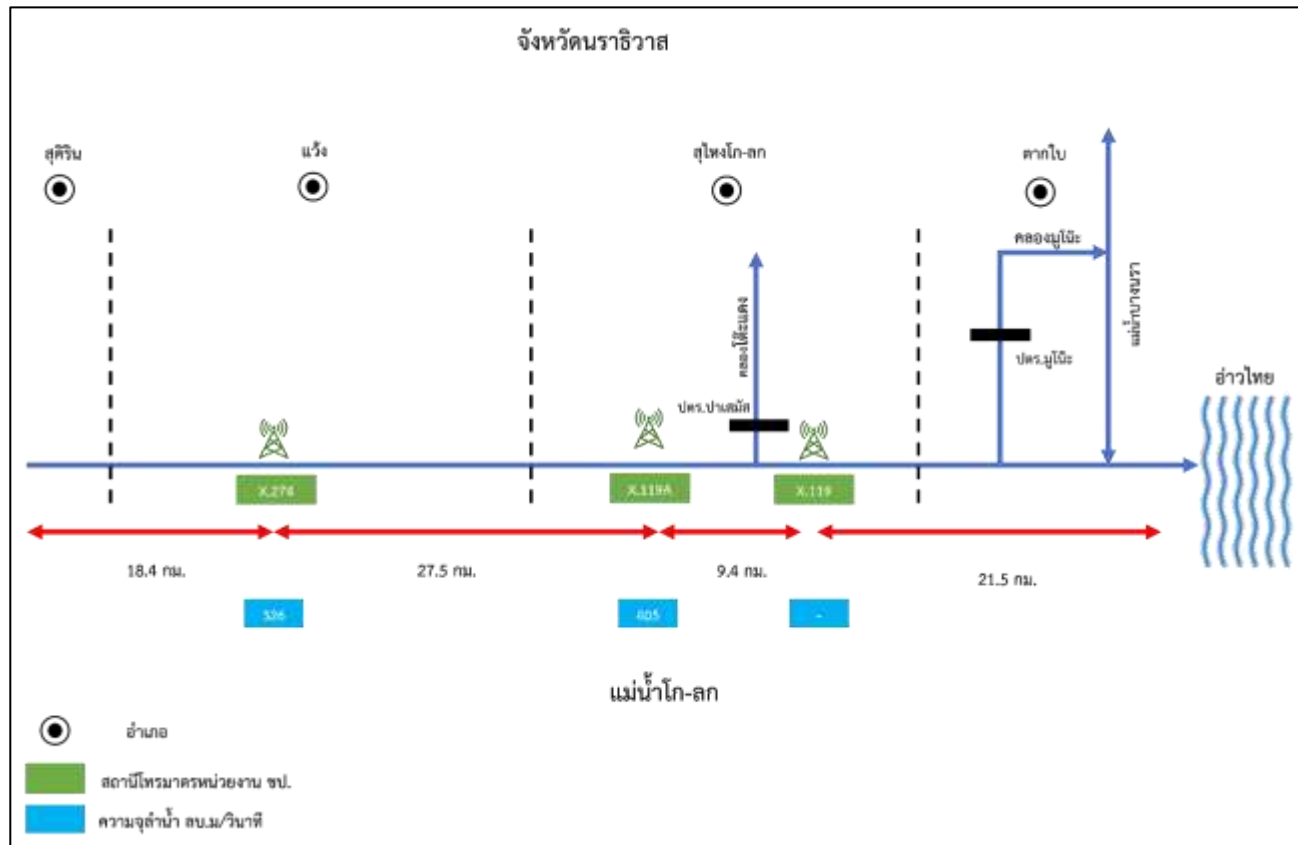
จังหวัดนราธิวาส

สุคิริน

แว้ง

สุไหงโก-ลก

ตากใบ

คลองมูโน๊ะ

คลองโต๊ะแดง

ปตร.มูโน๊ะ

แม่น้ำบางนรา

อ่าวไทย

ปตร.ปาเสมัส

X.274

X.119A

X.119

18.4 กม.

27.5 กม.

9.4 กม.

21.5 กม.

526

405

-

แม่น้ำโก-ลก

อำเภอ

สถานีโทรมาตรหน่วยงาน ชป.

ความจุลำน้ำ ลบ.ม/วินาที